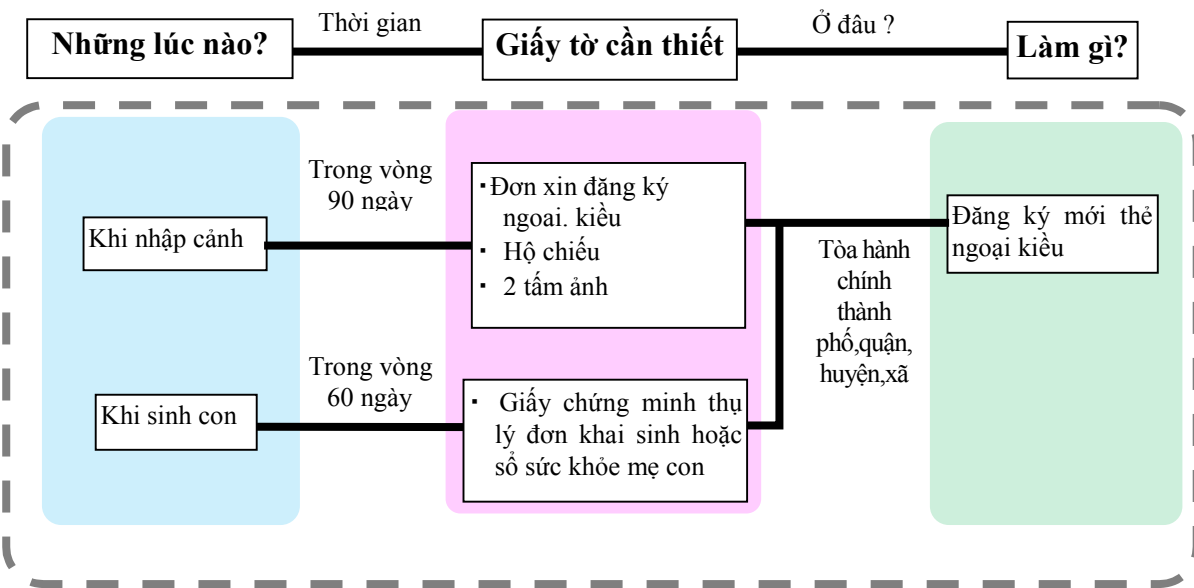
Những lúc nào?

Thời gian

Giấy tờ cần thiết

Ở đâu ?

Làm gì?

Trong vòng 90 ngày

Khi nhập cảnh

・Đơn xin đăng ký ngoai. kiều
・ Hộ chiếu
・ 2 tấm ảnh

Tòa hành chính thành phố,quận, huyện,xã

Đăng ký mới thẻ ngoại kiều

Trong vòng 60 ngày

Khi sinh con

・ Giấy chứng minh thụ lý đơn khai sinh hoặc sổ sức khỏe mẹ con